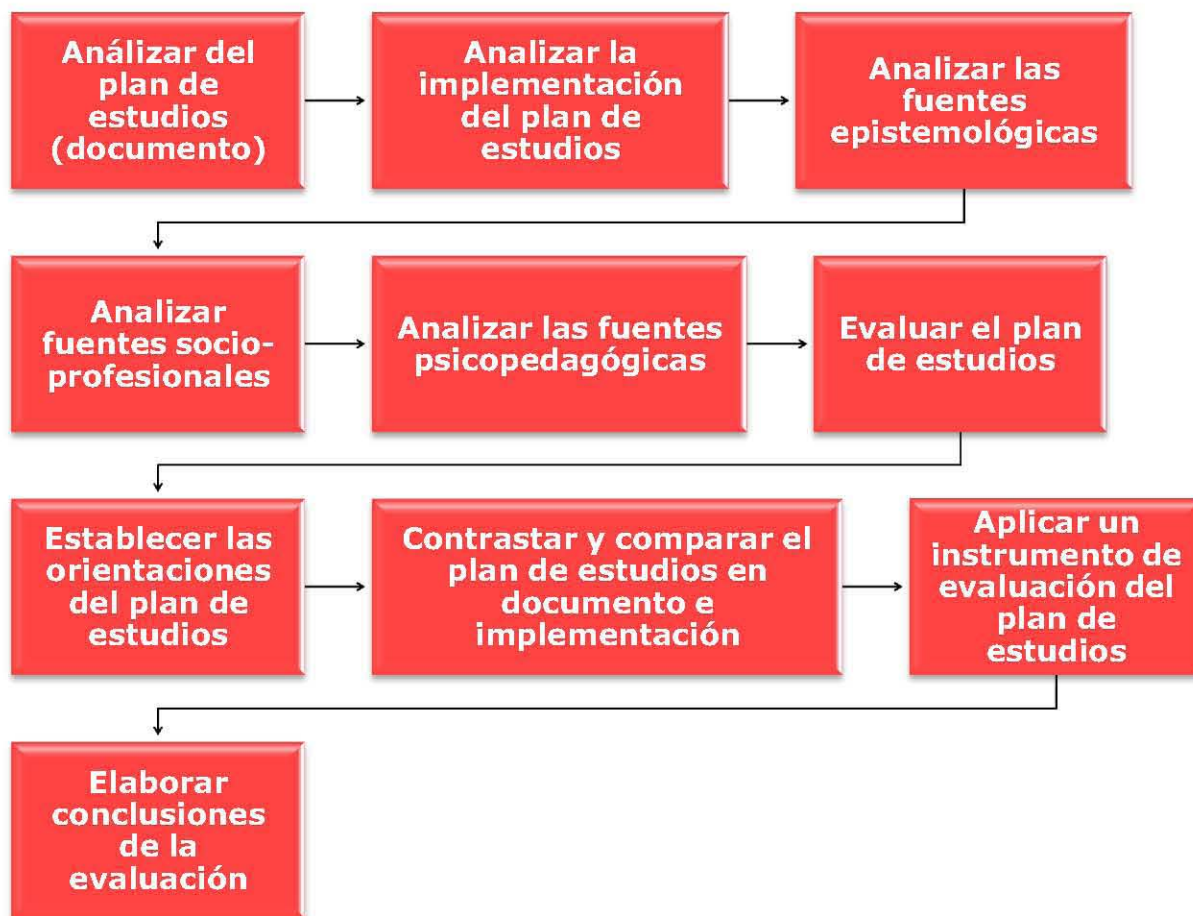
Análizar del plan de estudios (documento)

Analizar la implementación del plan de estudios

Analizar las fuentes epistemológicas

Analizar fuentes socio-profesionales

Analizar las fuentes psicopedagógicas

Evaluar el plan de estudios

Establecer las orientaciones del plan de estudios

Contrastar y comparar el plan de estudios en documento e implementación

Aplicar un instrumento de evaluación del plan de estudios

Elaborar conclusiones de la evaluación